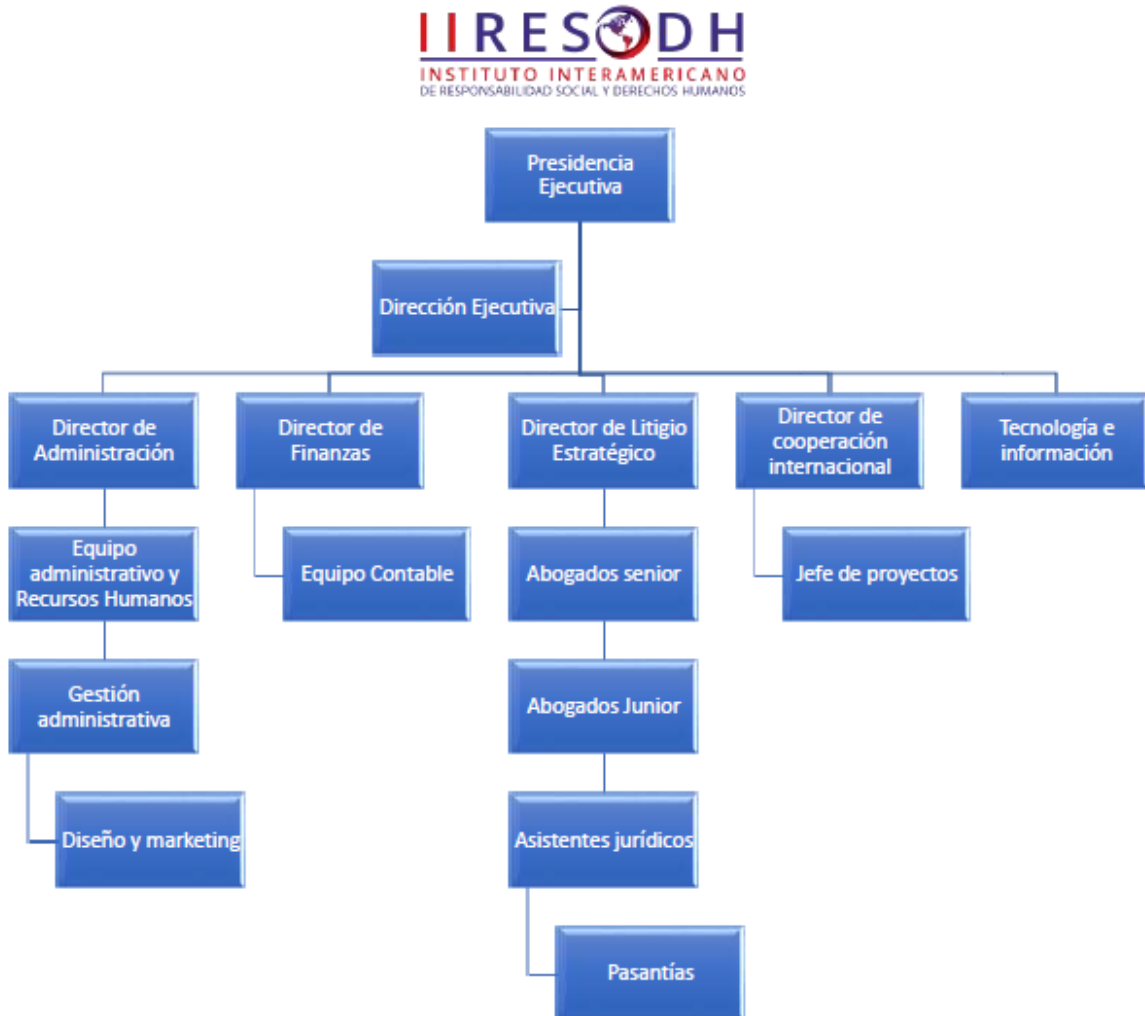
IIRESODH
INSTITUTO INTERAMERICANO
DE RESPONSABILIDAD SOCIAL Y DERECHOS HUMANOS

Presidencia Ejecutiva

Dirección Ejecutiva

Director de Administración

Equipo administrativo y Recursos Humanos

Gestión administrativa

Diseño y marketing

Director de Finanzas

Equipo Contable

Director de Litigio Estratégico

Abogados senior

Abogados Junior

Asistentes jurídicos

Pasantías

Director de cooperación internacional

Jefe de proyectos

Tecnología e información